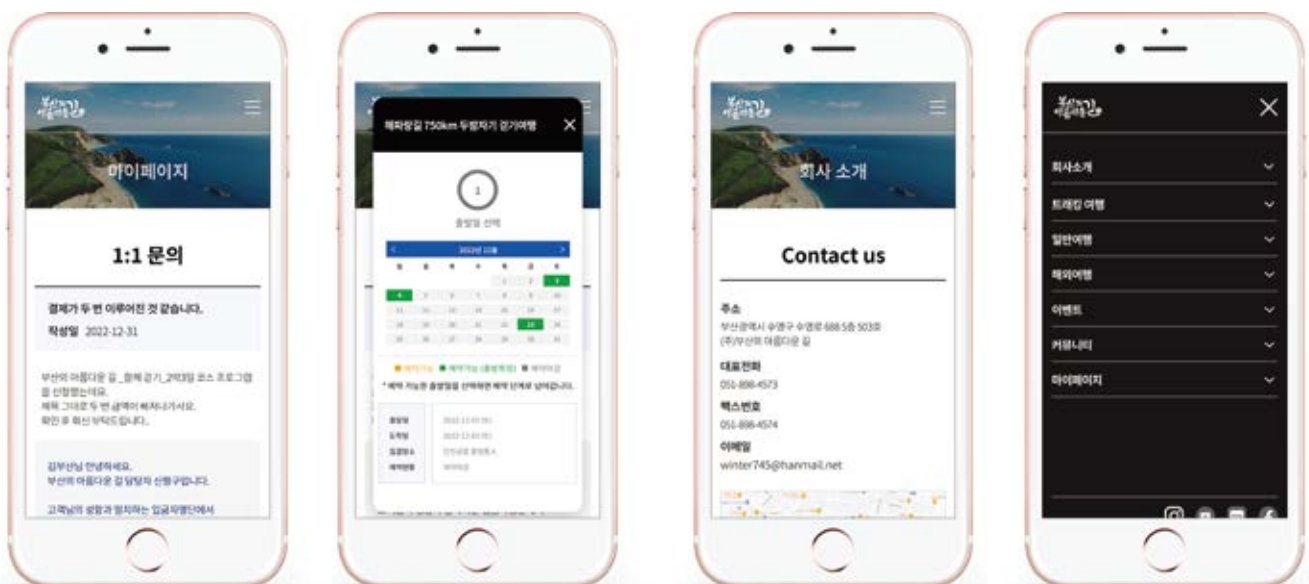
마이페이지

1:1 문의

결제가 두 번 이루어진 것 같습니다.
작성일 2022-12-31

부산의 아름다운 길_함께 걷기_2박3일 코스 프로그램을 신청했는데요.
제목 그대로 두 번 금액이 빠져나가서요.
확인 후 회신 부탁드립니다.

김부산님 안녕하세요.
부산의 아름다운 길 담당자 신형구입니다.

고객님의 성함과 일치하는 입금자명단에서

해파랑길 750km 두발자기 걷기여행

1

출발일 선택

2022년 12월

| 일 | 월 | 화 | 수 | 목 | 금 | 토 |
|---|---|---|---|---|---|---|
| | | | | 1 | 2 | 3 |
| 4 | 5 | 6 | 7 | 8 | 9 | 10 |
| 11 | 12 | 13 | 14 | 15 | 16 | 17 |
| 18 | 19 | 20 | 21 | 22 | 23 | 24 |
| 25 | 26 | 27 | 28 | 29 | 30 | 31 |

예약가능 예약가능(출발확정) 예약마감
* 예약 가능한 출발일을 선택하면 예약 단계로 넘어갑니다.

| 출발일 | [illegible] |
|---|---|
| 도착일 | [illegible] |
| 집결장소 | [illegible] |
| 예약현황 | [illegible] |

회사 소개

Contact us

주소
부산광역시 수영구 수영로 688 5층 503호
(주)부산의 아름다운 길

대표전화
051-898-4573

팩스번호
051-898-4574

이메일
winter745@hanmail.net

회사소개
트레킹 여행
일반여행
해외여행
이벤트
커뮤니티
마이페이지